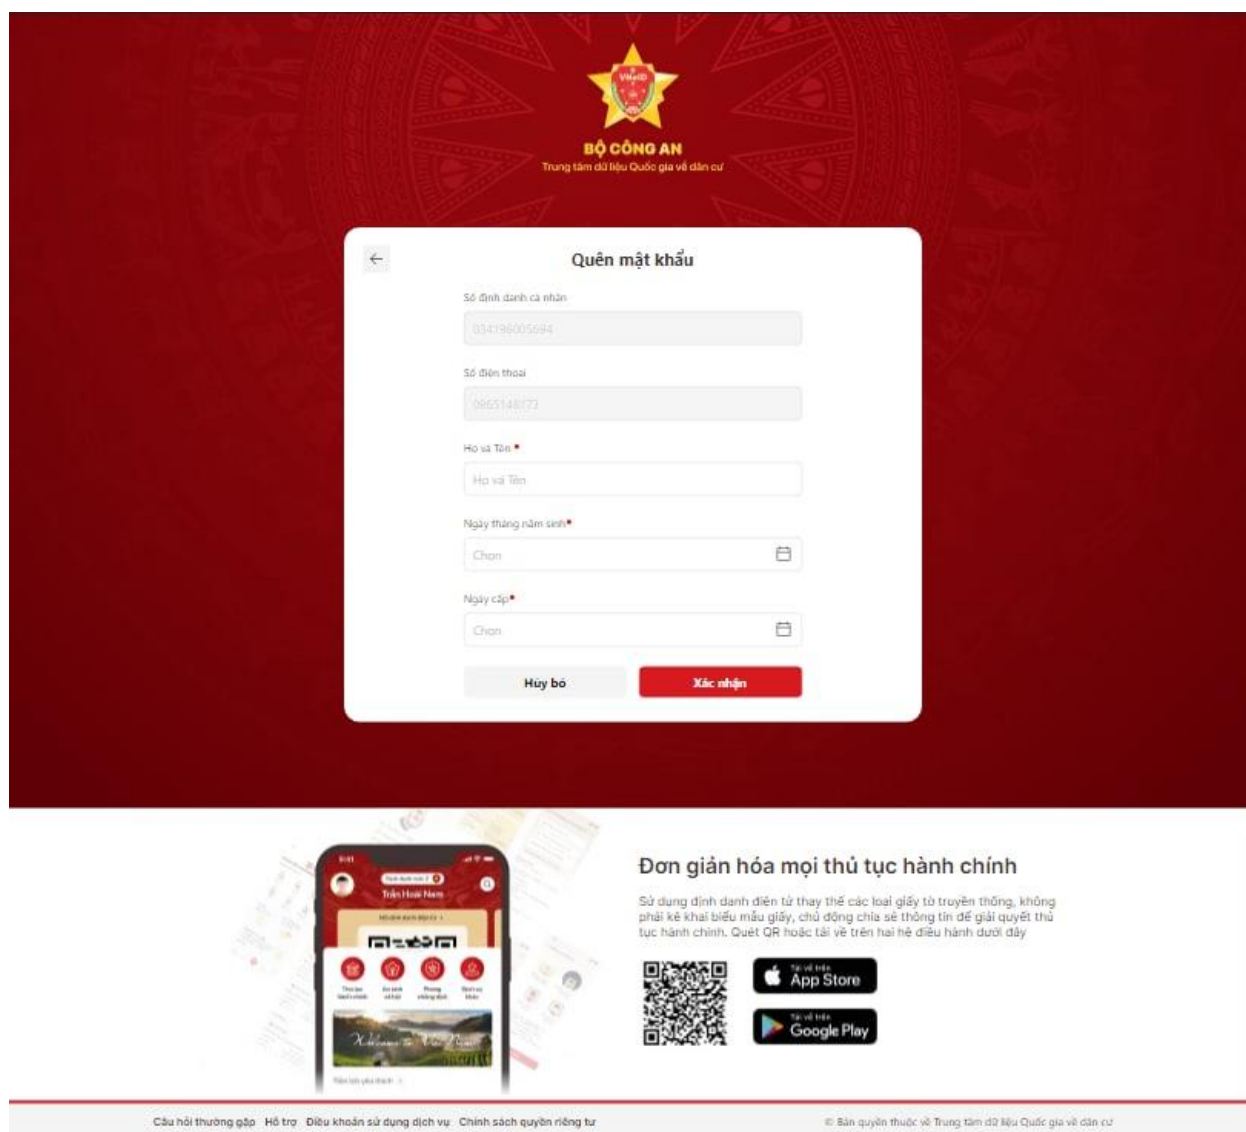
VNeID

BỘ CÔNG AN
Trung tâm dữ liệu Quốc gia về dân cư

Quên mật khẩu

Số định danh cá nhân
034196005694

Số điện thoại
0865148173

Họ và Tên *
Họ và Tên

Ngày tháng năm sinh*
Chọn

Ngày cấp*
Chọn

Hủy bỏ
Xác nhận

Trần Hoài Nam

Welcome to Viet Nam

Đơn giản hóa mọi thủ tục hành chính

Sử dụng định danh điện tử thay thế các loại giấy tờ truyền thống, không phải kê khai biểu mẫu giấy, chủ động chia sẻ thông tin để giải quyết thủ tục hành chính. Quét QR hoặc tải về trên hai hệ điều hành dưới đây

Tải về trên
App Store

Tải về trên
Google Play

Câu hỏi thường gặp Hỗ trợ Điều khoản sử dụng dịch vụ Chính sách quyền riêng tư

© Bản quyền thuộc về Trung tâm dữ liệu Quốc gia về dân cư